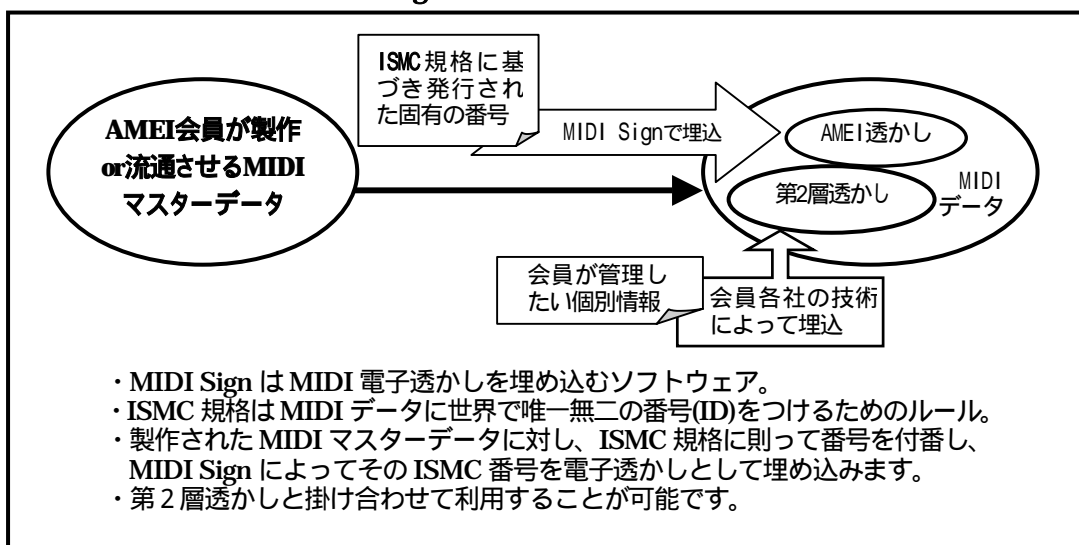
AMEI会員が製作 or流通させるMIDI マスターデータ

ISMC規格に基づき発行された固有の番号

MIDI Signで埋込

AMEI透かし

第2層透かし

MIDI データ

会員が管理したい個別情報

会員各社の技術によって埋込

・MIDI Sign は MIDI 電子透かしを埋め込むソフトウェア。
・ISMC 規格は MIDI データに世界で唯一無二の番号(ID)をつけるためのルール。
・製作された MIDI マスターデータに対し、ISMC 規格に則って番号を付番し、MIDI Sign によってその ISMC 番号を電子透かしとして埋め込みます。
・第 2 層透かしと掛け合わせて利用することが可能です。